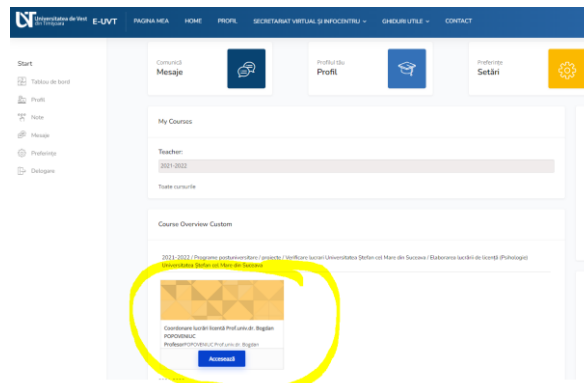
Universitatea de Vest din Timișoara E-UVT PAGINA MEA HOME PROFIL SECRETARIAT VIRTUAL ȘI INFOCENTRU GHIDURI UTILE CONTACT

Start
Tablou de bord
Profil
Note
Mesaje
Preferințe
Delogare

Comunică
Mesaje

Profilul tău
Profil

Preferințe
Setări

My Courses

Teacher:
2021-2022

Toate cursurile

Course Overview Custom

2021-2022 / Programe postuniversitare / proiecte / Verificare lucrari Universitatea Stefan cel Mare din Suceava / Elaborarea lucrării de licență (Psihologie) Universitatea Stefan cel Mare din Suceava

Coordonare lucrări licență Prof.univ.dr. Bogdan POPOVENIUC
Profesor:POPOVENIUC Prof.univ.dr. Bogdan

Accesează